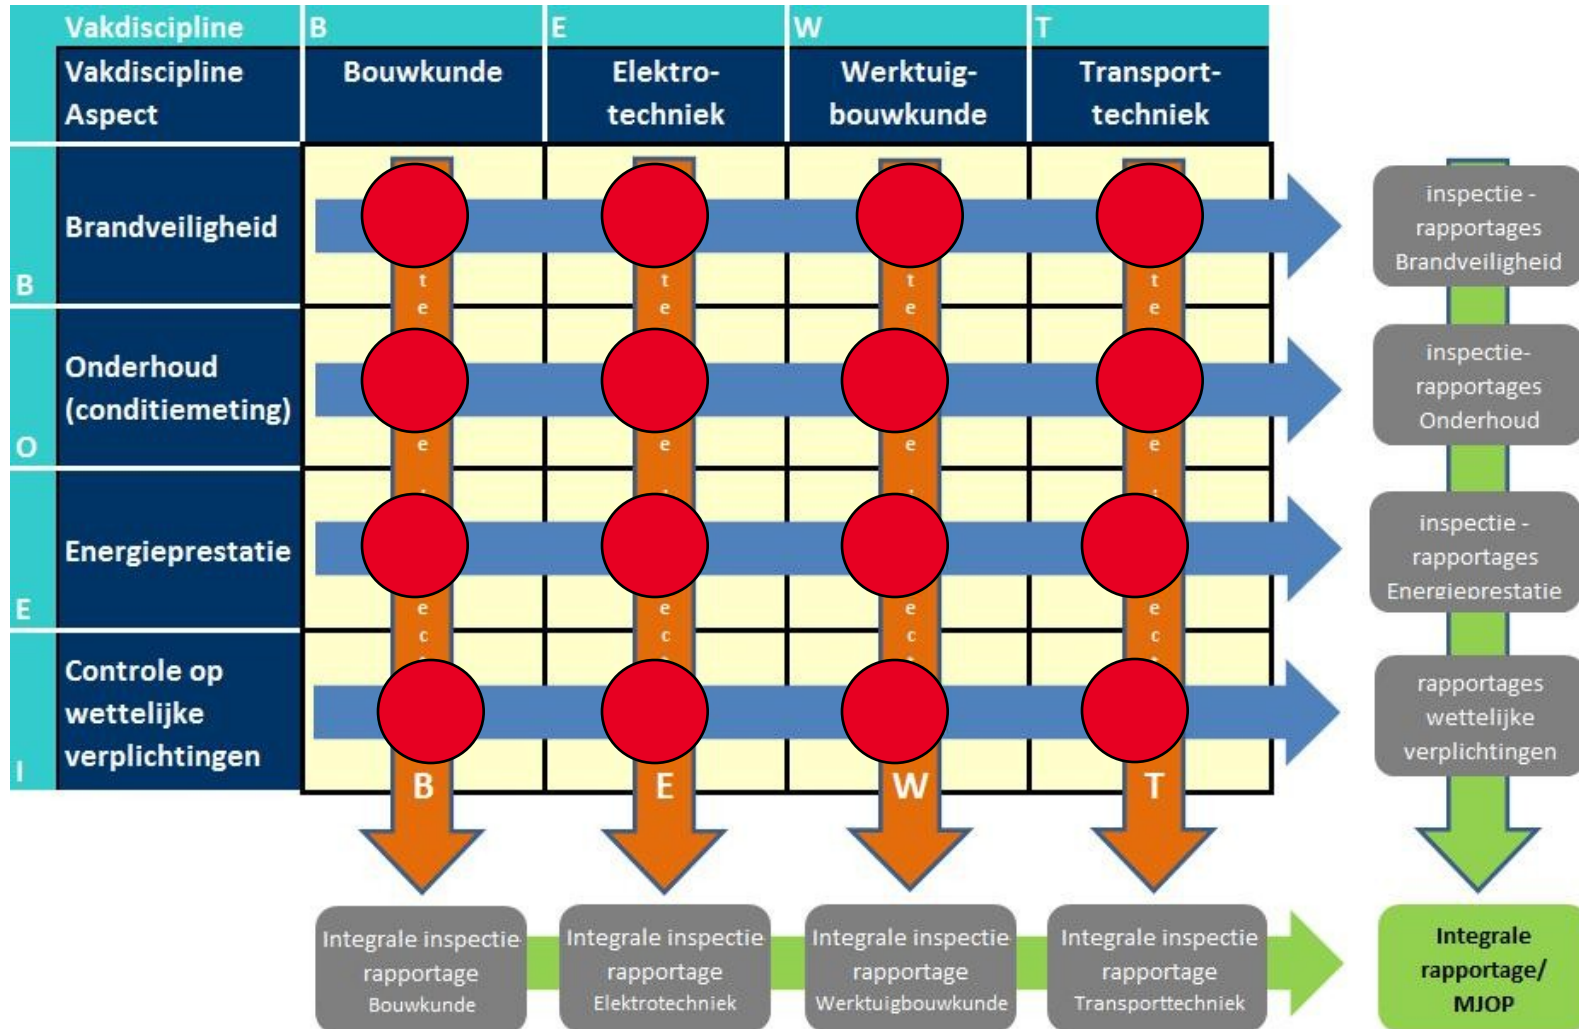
| Vakdiscipline | B | E | W | T |
|---|---|---|---|---|
| Vakdiscipline Aspect | Bouwkunde | Elektro-techniek | Werktuig-bouwkunde | Transport-techniek |
| B Brandveiligheid | | | | |
| O Onderhoud (conditiemeting) | | | | |
| E Energieprestatie | | | | |
| I Controle op wettelijke verplichtingen | | | | |

t e e e c | B | E | W | T

inspectie - rapportages Brandveiligheid

inspectie- rapportages Onderhoud

inspectie - rapportages Energieprestatie

rapportages wettelijke verplichtingen

Integrale inspectie rapportage Bouwkunde

Integrale inspectie rapportage Elektrotechniek

Integrale inspectie rapportage Werktuigbouwkunde

Integrale inspectie rapportage Transporttechniek

Integrale rapportage/ MJOP